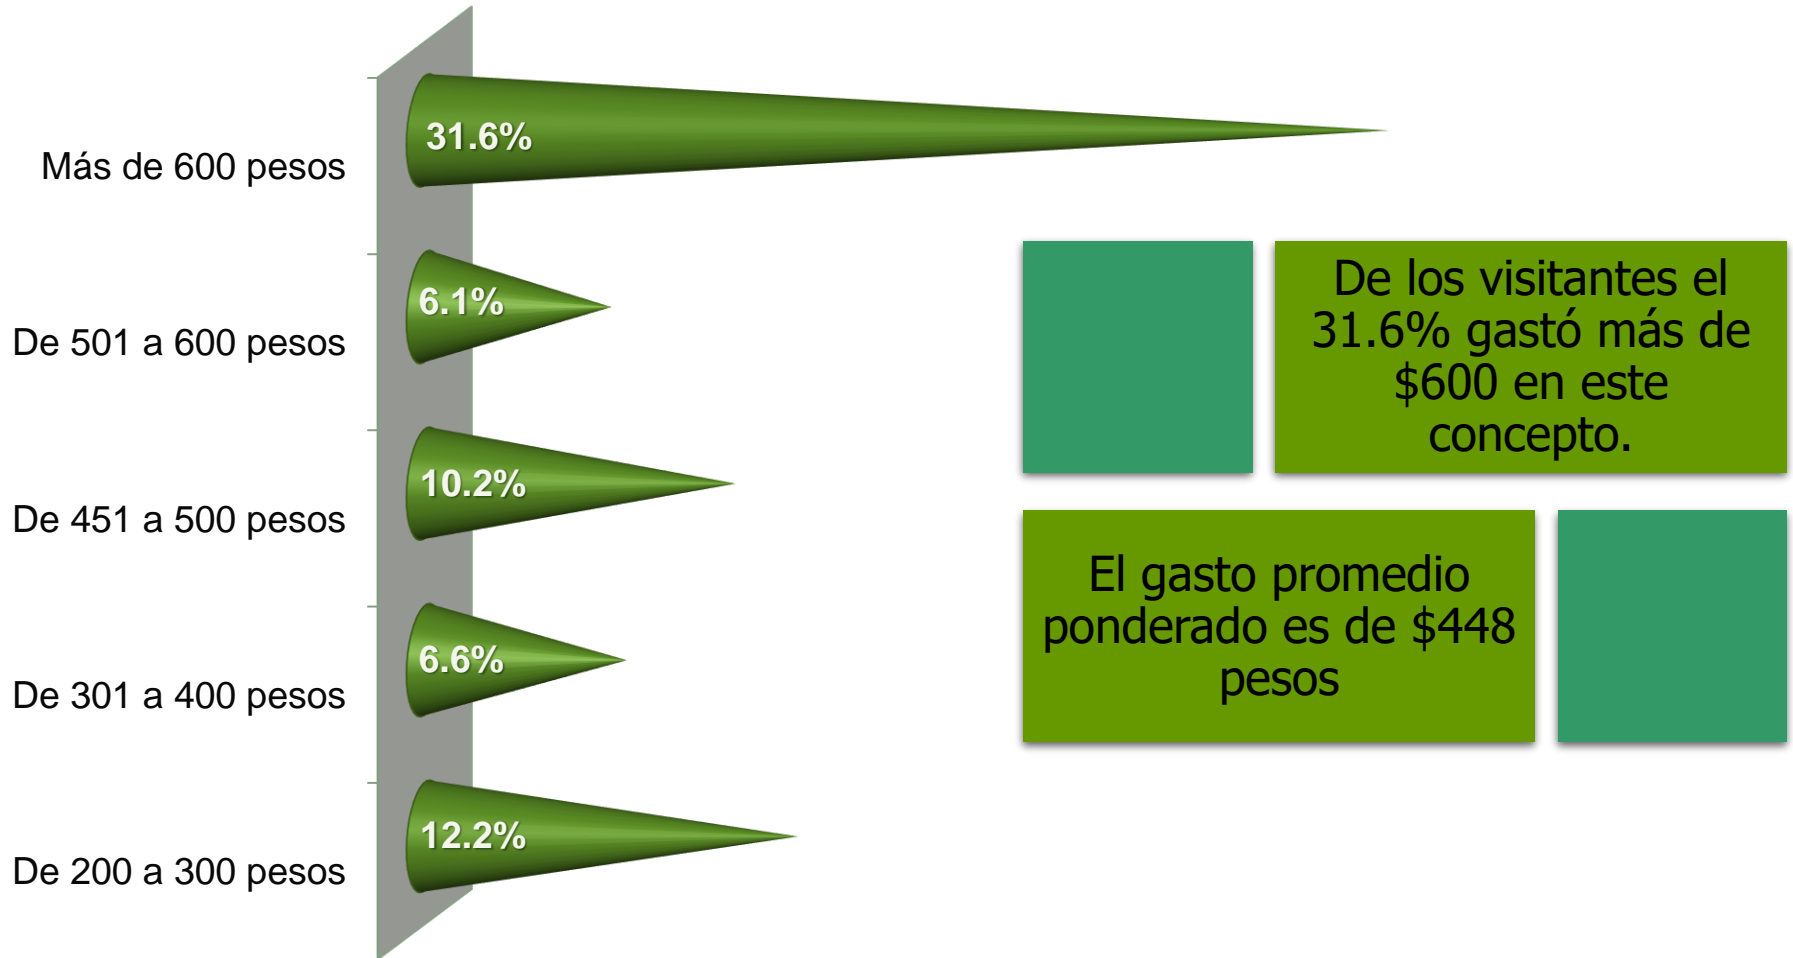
Más de 600 pesos
31.6%

De 501 a 600 pesos
6.1%

De 451 a 500 pesos
10.2%

De 301 a 400 pesos
6.6%

De 200 a 300 pesos
12.2%

De los visitantes el 31.6% gastó más de $600 en este concepto.

El gasto promedio ponderado es de $448 pesos